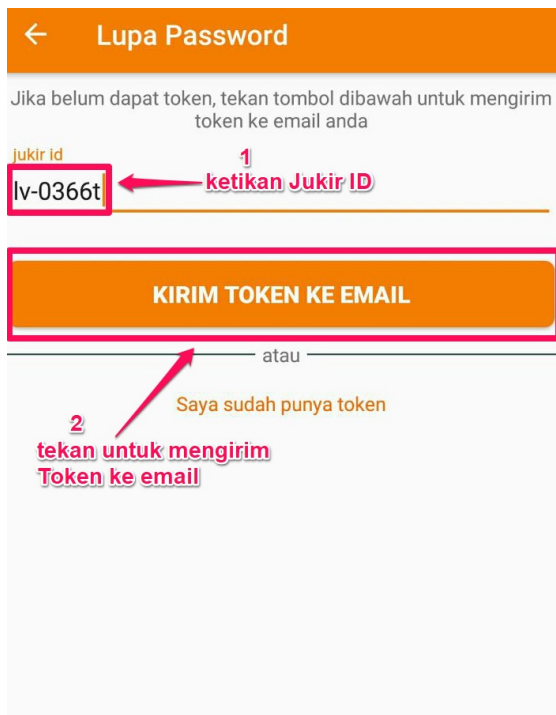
Lupa Password

Jika belum dapat token, tekan tombol dibawah untuk mengirim token ke email anda

jukir id

lv-0366t

1
ketikan Jukir ID

KIRIM TOKEN KE EMAIL

atau

Saya sudah punya token

2
tekan untuk mengirim
Token ke email